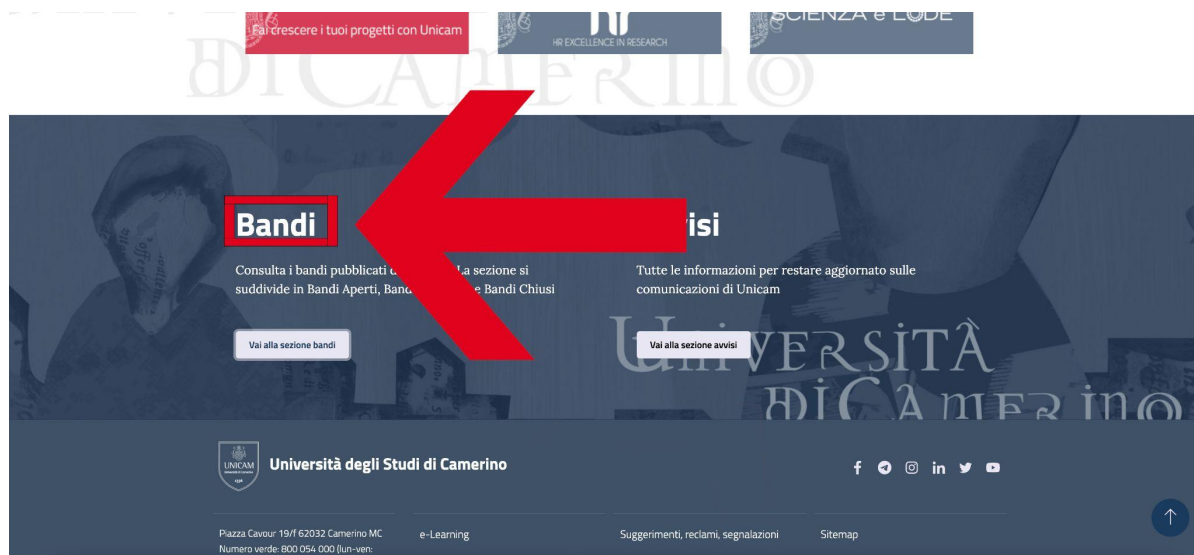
Fai crescere i tuoi progetti con Unicam

HR EXCELLENCE IN RESEARCH

SCIENZA e LODE

DI CAMERINO

Bandi

Consulta i bandi pubblicati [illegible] La sezione si suddivide in Bandi Aperti, Band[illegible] e Bandi Chiusi

Vai alla sezione bandi

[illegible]isi

Tutte le informazioni per restare aggiornato sulle comunicazioni di Unicam

Vai alla sezione avvisi

UNIVERSITÀ DI CAMERINO

UNICAM

Università degli Studi di Camerino

Piazza Cavour 19/f 62032 Camerino MC
Numero verde: 800 054 000 (lun-ven:

e-Learning

Suggerimenti, reclami, segnalazioni

Sitemap